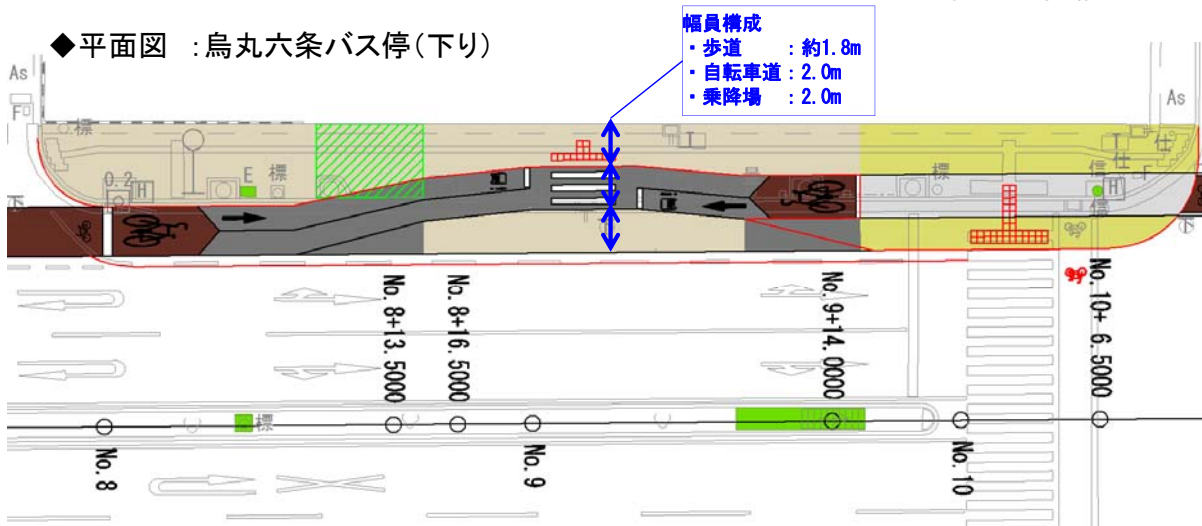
◆平面図 :烏丸六条バス停(下り)

幅員構成
・歩道 : 約1.8m
・自転車道 : 2.0m
・乗降場 : 2.0m

As
F
標
E
標
0.2
H
下
標
信
仕
H
信
As

No. 8+13.5000
No. 8+16.5000
No. 9+14.0000
No. 10+ 6.5000

標
No. 8
No. 9
No. 10